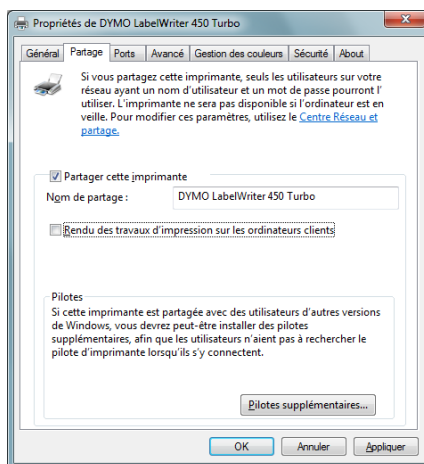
Propriétés de DYMO LabelWriter 450 Turbo

Général | Partage | Ports | Avancé | Gestion des couleurs | Sécurité | About

Si vous partagez cette imprimante, seuls les utilisateurs sur votre réseau ayant un nom d'utilisateur et un mot de passe pourront l' utiliser. L'imprimante ne sera pas disponible si l'ordinateur est en veille. Pour modifier ces paramètres, utilisez le Centre Réseau et partage.

Partager cette imprimante

Nom de partage : DYMO LabelWriter 450 Turbo

Rendu des travaux d'impression sur les ordinateurs clients

Pilotes

Si cette imprimante est partagée avec des utilisateurs d'autres versions de Windows, vous devrez peut-être installer des pilotes supplémentaires, afin que les utilisateurs n'aient pas à rechercher le pilote d'imprimante lorsqu'ils s'y connectent.

Pilotes supplémentaires...

OK | Annuler | Appliquer